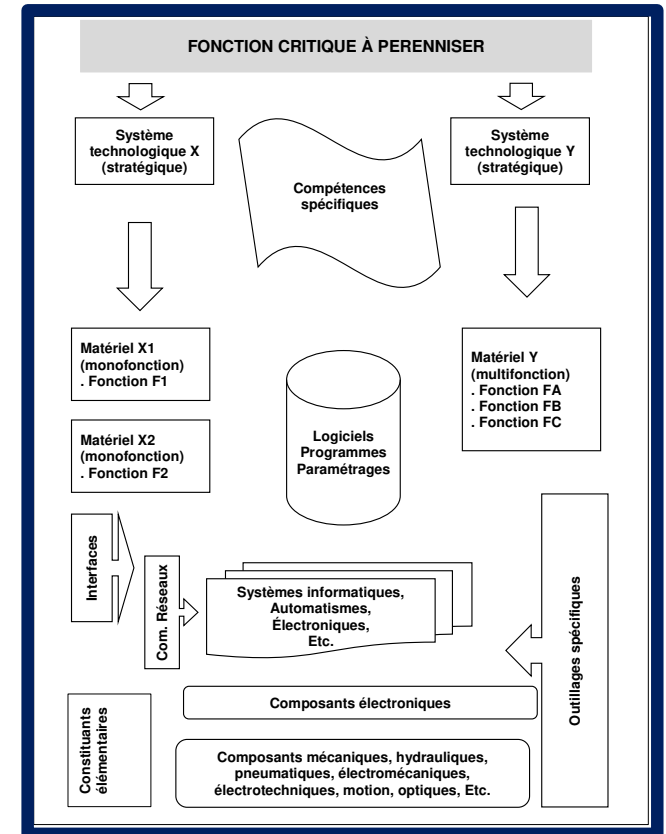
FONCTION CRITIQUE À PERENNISER

Système technologique X (stratégique)

Compétences spécifiques

Système technologique Y (stratégique)

Matériel X1 (monofonction)
. Fonction F1

Logiciels
Programmes
Paramétrages

Matériel Y (multifonction)
. Fonction FA
. Fonction FB
. Fonction FC

Matériel X2 (monofonction)
. Fonction F2

Interfaces

Com. Réseaux

Systèmes informatiques, Automatismes, Électroniques, Etc.

Outillages spécifiques

Composants électroniques

Constituants élémentaires

Composants mécaniques, hydrauliques, pneumatiques, électromécaniques, électrotechniques, motion, optiques, Etc.